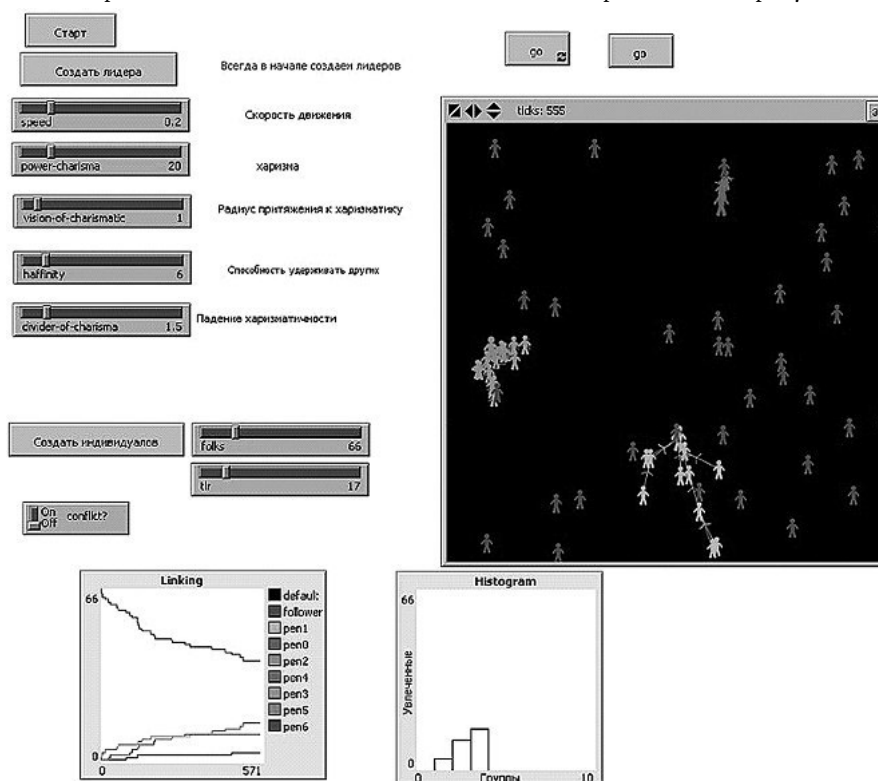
Старт

Создать лидера

Всегда в начале создаем лидеров

go

go

speed 0,2

Скорость движения

power-charisma 20

харизма

vision-of-charismatic 1

Радиус притяжения к харизматику

haffinity 6

Способность удерживать других

divider-of-charisma 1,5

Падение харизматичности

ticks: 555

Создать индивидуалов

folks 66

tlr 17

On Off conflict?

Linking

66

0

0

571

default
follower
pen1
pen0
pen2
pen4
pen3
pen5
pen6

Histogram

66

Увлеченные

0

0

Группы

10